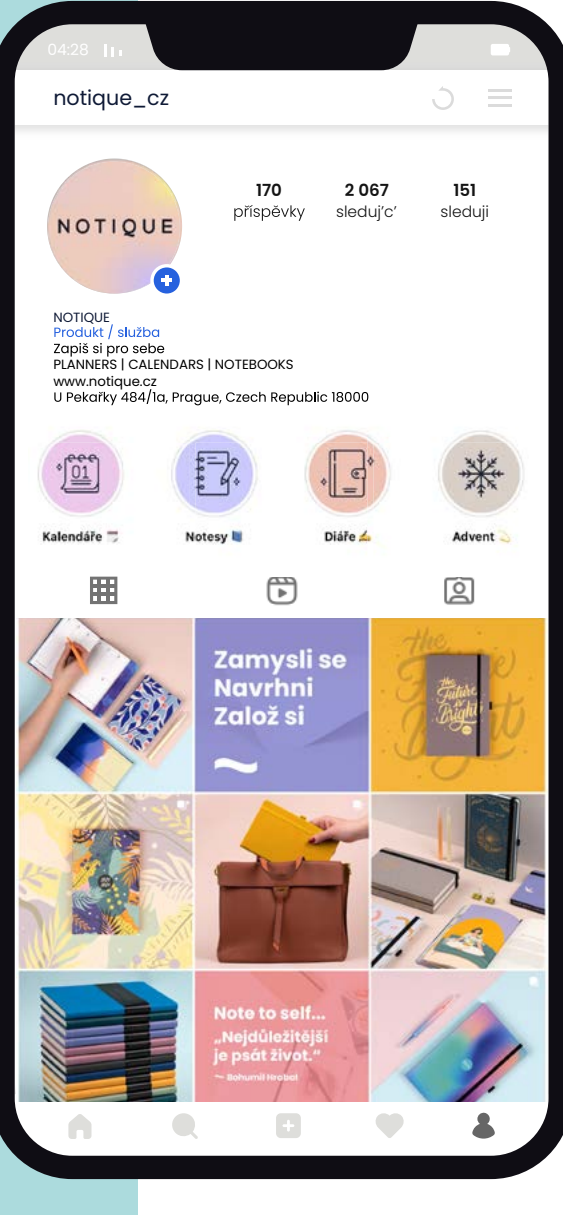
04:28

notique_cz

NOTIQUE

170 příspěvky

2 067 sleduj'c'

151 sleduji

NOTIQUE
Produkt / služba
Zapiš si pro sebe
PLANNERS | CALENDARS | NOTEBOOKS
www.notique.cz
U Pekařky 484/1a, Prague, Czech Republic 18000

01

Kalendáře

Notesy

Diáře

Advent

Zamysli se
Navrhni
Založ si

The Future is Bright

Note to self...
„Nejdůležitější je psát život."
— Bohumil Hrabal